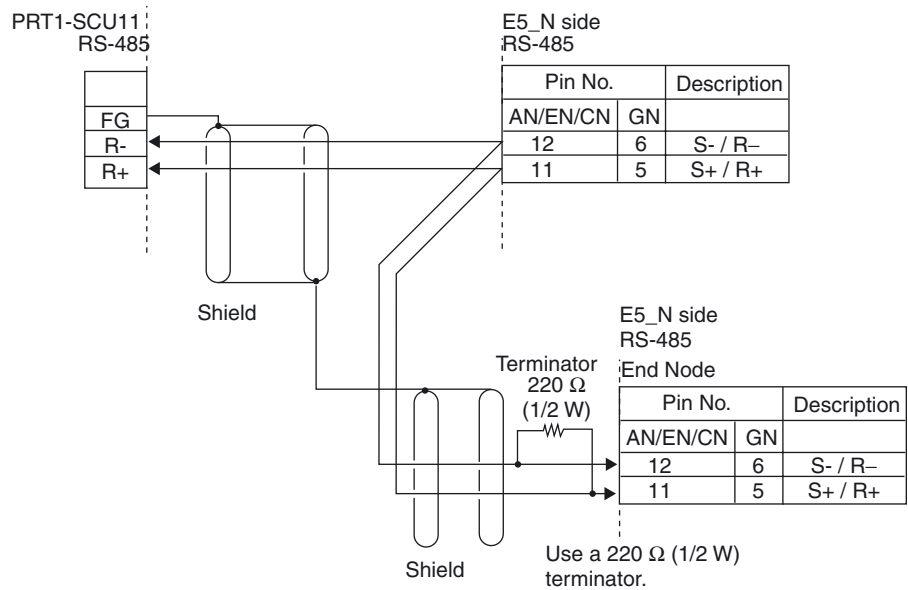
PRT1-SCU11
RS-485

FG
R-
R+

E5_N side
RS-485

| Pin No. | | Description |
|---|---|---|
| AN/EN/CN | GN | |
| 12 | 6 | S- / R– |
| 11 | 5 | S+ / R+ |

Shield

E5_N side
RS-485
End Node

Terminator
220 Ω
(1/2 W)

| Pin No. | | Description |
|---|---|---|
| AN/EN/CN | GN | |
| 12 | 6 | S- / R– |
| 11 | 5 | S+ / R+ |

Shield

Use a 220 Ω (1/2 W) terminator.